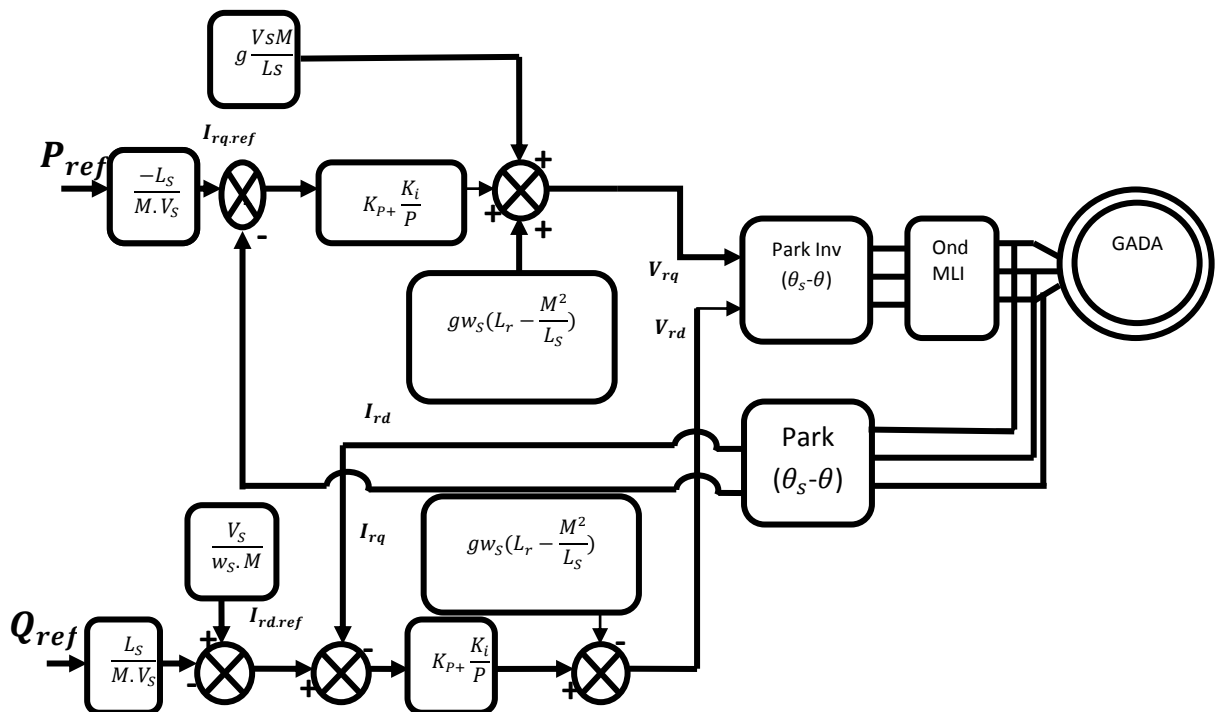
$g\frac{VsM}{Ls}$

$I_{rq.ref}$

$P_{ref}$

$\frac{-L_S}{M.V_S}$

-

$K_{P+}\frac{K_i}{P}$

+

+

+

$V_{rq}$

Park Inv
($\theta_s$-$\theta$)

Ond
MLI

GADA

$gw_S(L_r-\frac{M^2}{L_S})$

$V_{rd}$

$I_{rd}$

Park
($\theta_s$-$\theta$)

$\frac{V_S}{w_S.M}$

$I_{rq}$

$gw_S(L_r-\frac{M^2}{L_S})$

$I_{rd.ref}$

$Q_{ref}$

$\frac{L_S}{M.V_S}$

+

-

+

-

$K_{P+}\frac{K_i}{P}$

-

+